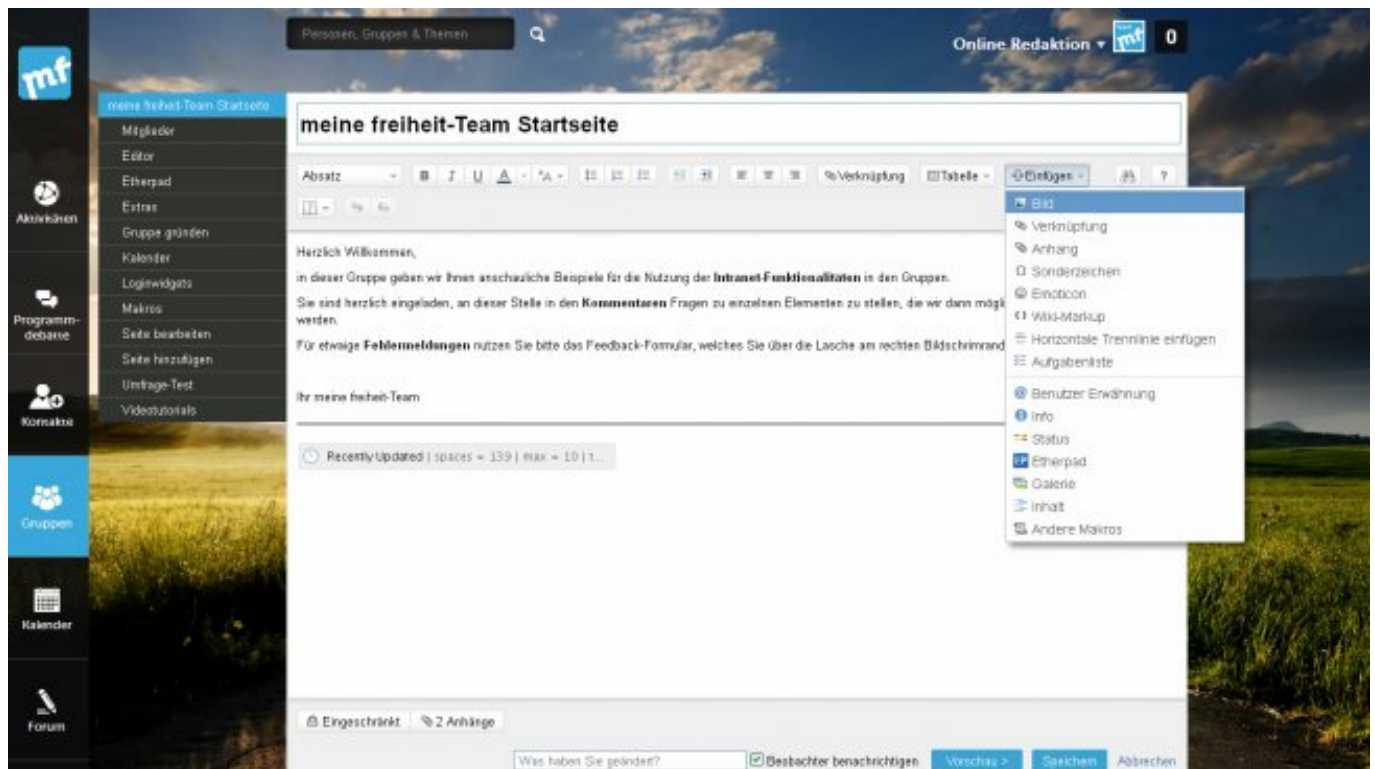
mf

Aktivitäten

Programmdebatte

Kontakte

Gruppen

Kalender

Forum

Personen, Gruppen & Themen

Online Redaktion ▾ mf 0

meine freiheit-Team Startseite
Mitglieder
Editor
Etherpad
Extras
Gruppe gründen
Kalender
Loginwidgets
Makros
Seite bearbeiten
Seite hinzufügen
Umfrage-Test
Videotutorials

meine freiheit-Team Startseite

Absatz B I U A Verknüpfung Tabelle Einfügen ?

Bild
Verknüpfung
Anhang
Sonderzeichen
Emoticon
Wiki-Markup
Horizontale Trennlinie einfügen
Aufgabenliste
Benutzer Erwähnung
Info
Status
Etherpad
Galerie
Inhalt
Andere Makros

Herzlich Willkommen,

in dieser Gruppe geben wir Ihnen anschauliche Beispiele für die Nutzung der **Intranet-Funktionalitäten** in den Gruppen.

Sie sind herzlich eingeladen, an dieser Stelle in den **Kommentaren** Fragen zu einzelnen Elementen zu stellen, die wir dann mögli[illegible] werden.

Für etwaige **Fehlermeldungen** nutzen Sie bitte das Feedback-Formular, welches Sie über die Lasche am rechten Bildschirmrand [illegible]

Ihr meine freiheit-Team

Recently Updated | spaces = 139 | max = 10 | t...

Eingeschränkt 2 Anhänge

Was haben Sie geändert? Beobachter benachrichtigen Vorschau > Speichern Abbrechen